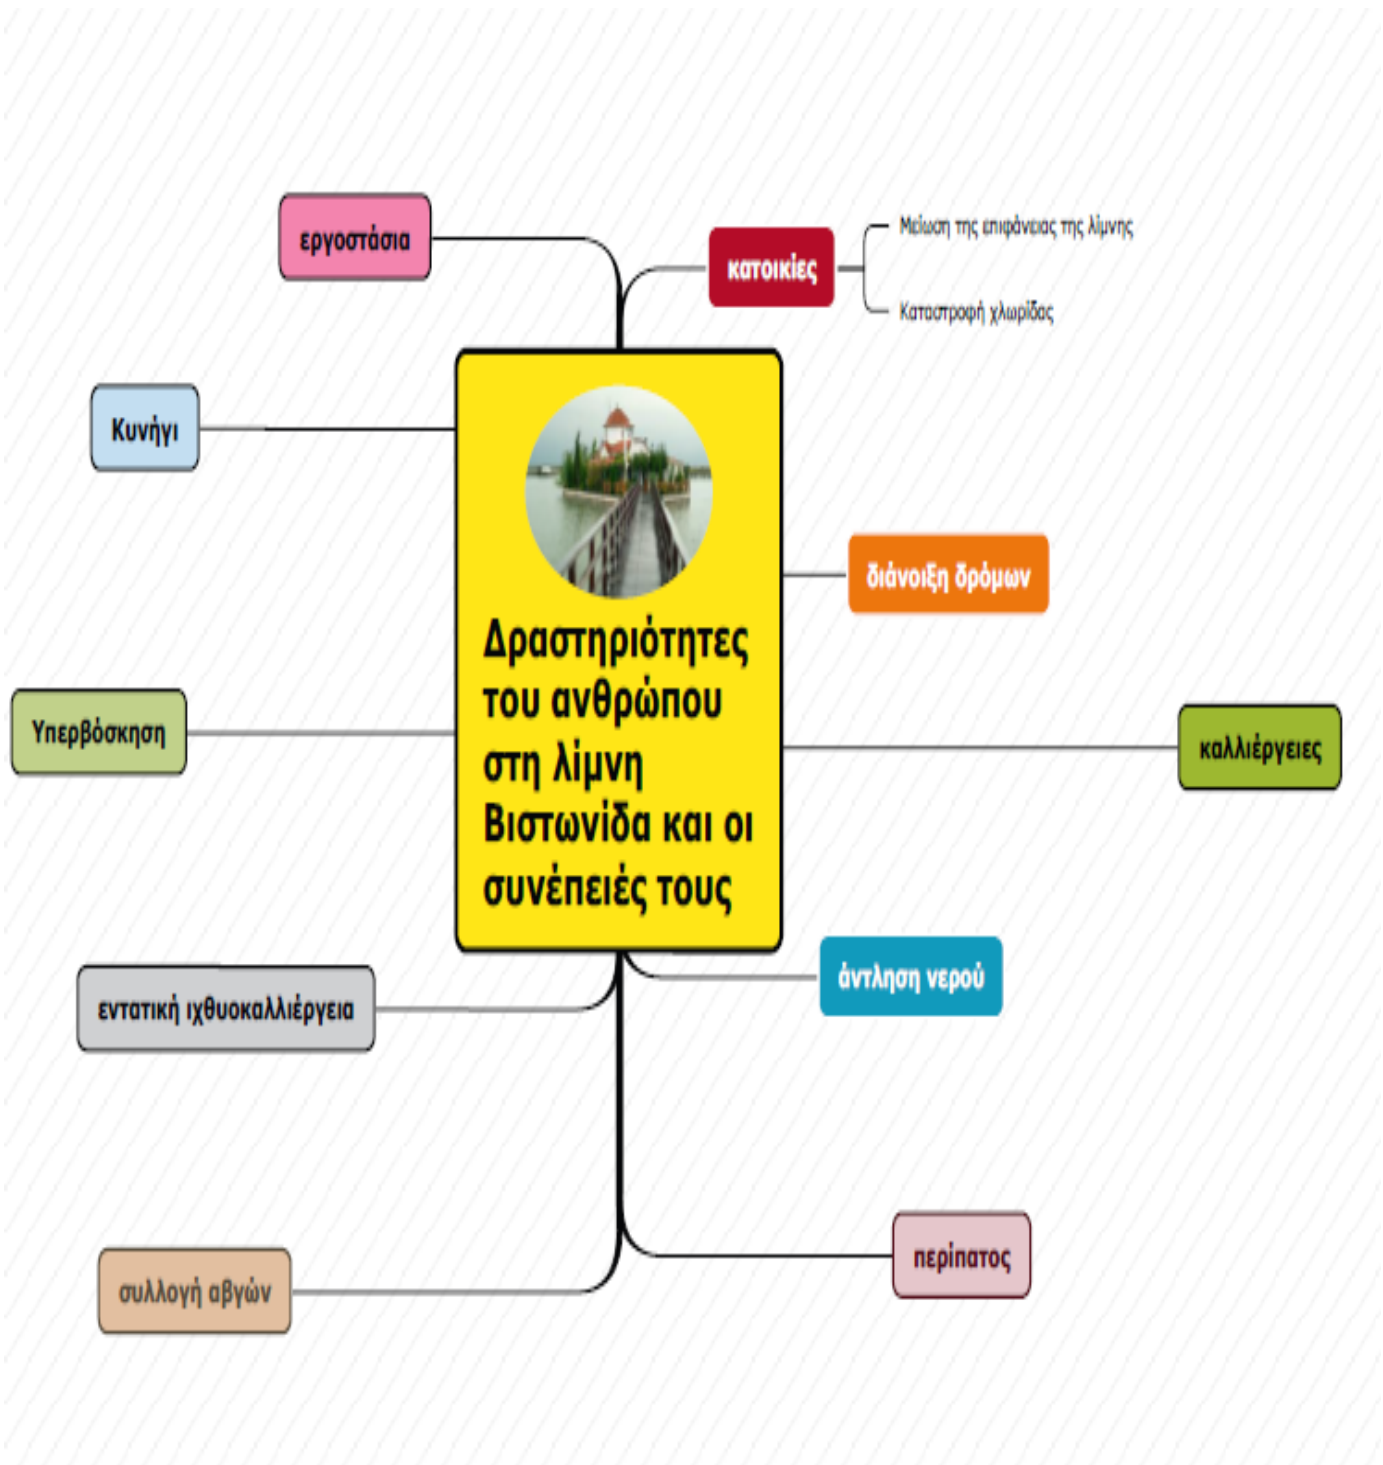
Δραστηριότητες του ανθρώπου στη λίμνη Βιστωνίδα και οι συνέπειές τους

εργοστάσια

κατοικίες

Μείωση της επιφάνειας της λίμνης

Καταστροφή χλωρίδας

Κυνήγι

διάνοιξη δρόμων

Υπερβόσκηση

καλλιέργειες

εντατική ιχθυοκαλλιέργεια

άντληση νερού

περίπατος

συλλογή αβγών